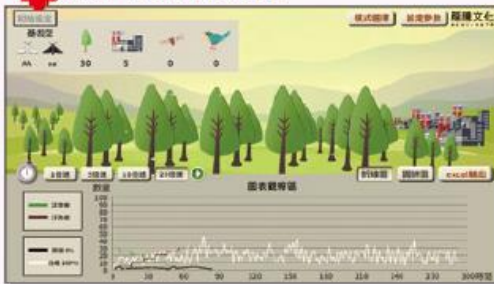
初始設定

條件設定

30 5 0 0

模式選擇 說明參數 羅騰文化

2倍速 5倍速 10倍速 20倍速

折線圖 圓餅圖 excel輸出

圖表觀察區

數量

100
90
80
70
60
50
40
30
20
10
0

0 30 60 90 120 150 180 210 240 270 300時間